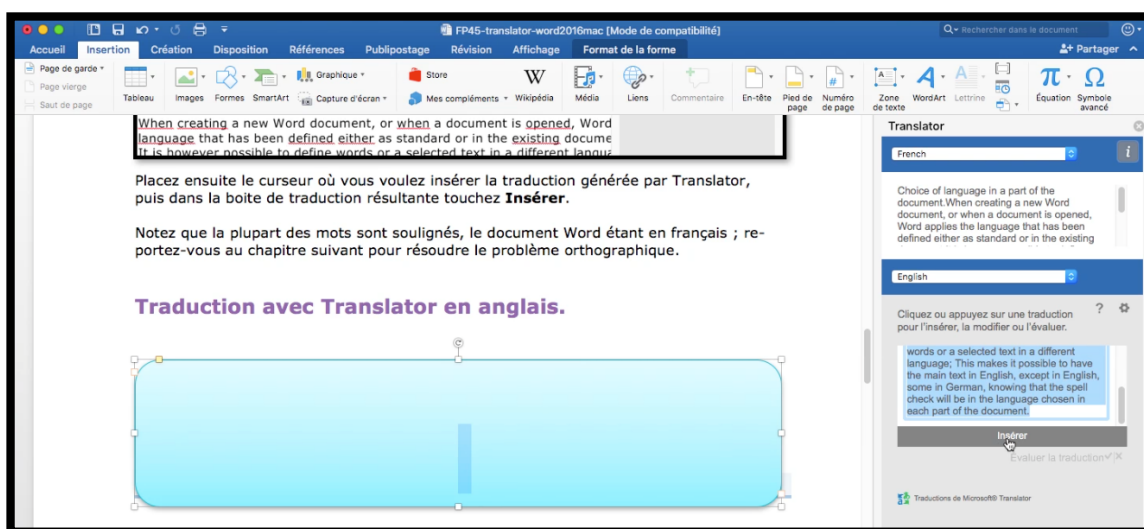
FP45-translator-word2016mac [Mode de compatibilité]

Rechercher dans le document

Accueil Insertion Création Disposition Références Publipostage Révision Affichage Format de la forme

Partager

Page de garde
Page vierge
Saut de page

Tableau Images Formes SmartArt Graphique Capture d'écran Store Mes compléments Wikipédia Média Liens Commentaire En-tête Pied de page Numéro de page Zone de texte WordArt Lettrine Équation Symbole avancé

When creating a new Word document, or when a document is opened, Word language that has been defined either as standard or in the existing docume It is however possible to define words or a selected text in a different langu

Placez ensuite le curseur où vous voulez insérer la traduction générée par Translator, puis dans la boite de traduction résultante touchez **Insérer**.

Notez que la plupart des mots sont soulignés, le document Word étant en français ; reportez-vous au chapitre suivant pour résoudre le problème orthographique.

Traduction avec Translator en anglais.

Translator

French

Choice of language in a part of the document.When creating a new Word document, or when a document is opened, Word applies the language that has been defined either as standard or in the existing

English

Cliquez ou appuyez sur une traduction pour l'insérer, la modifier ou l'évaluer.

words or a selected text in a different language; This makes it possible to have the main text in English, except in English, some in German, knowing that the spell check will be in the language chosen in each part of the document.

Insérer

Évaluer la traduction

Traductions de Microsoft® Translator